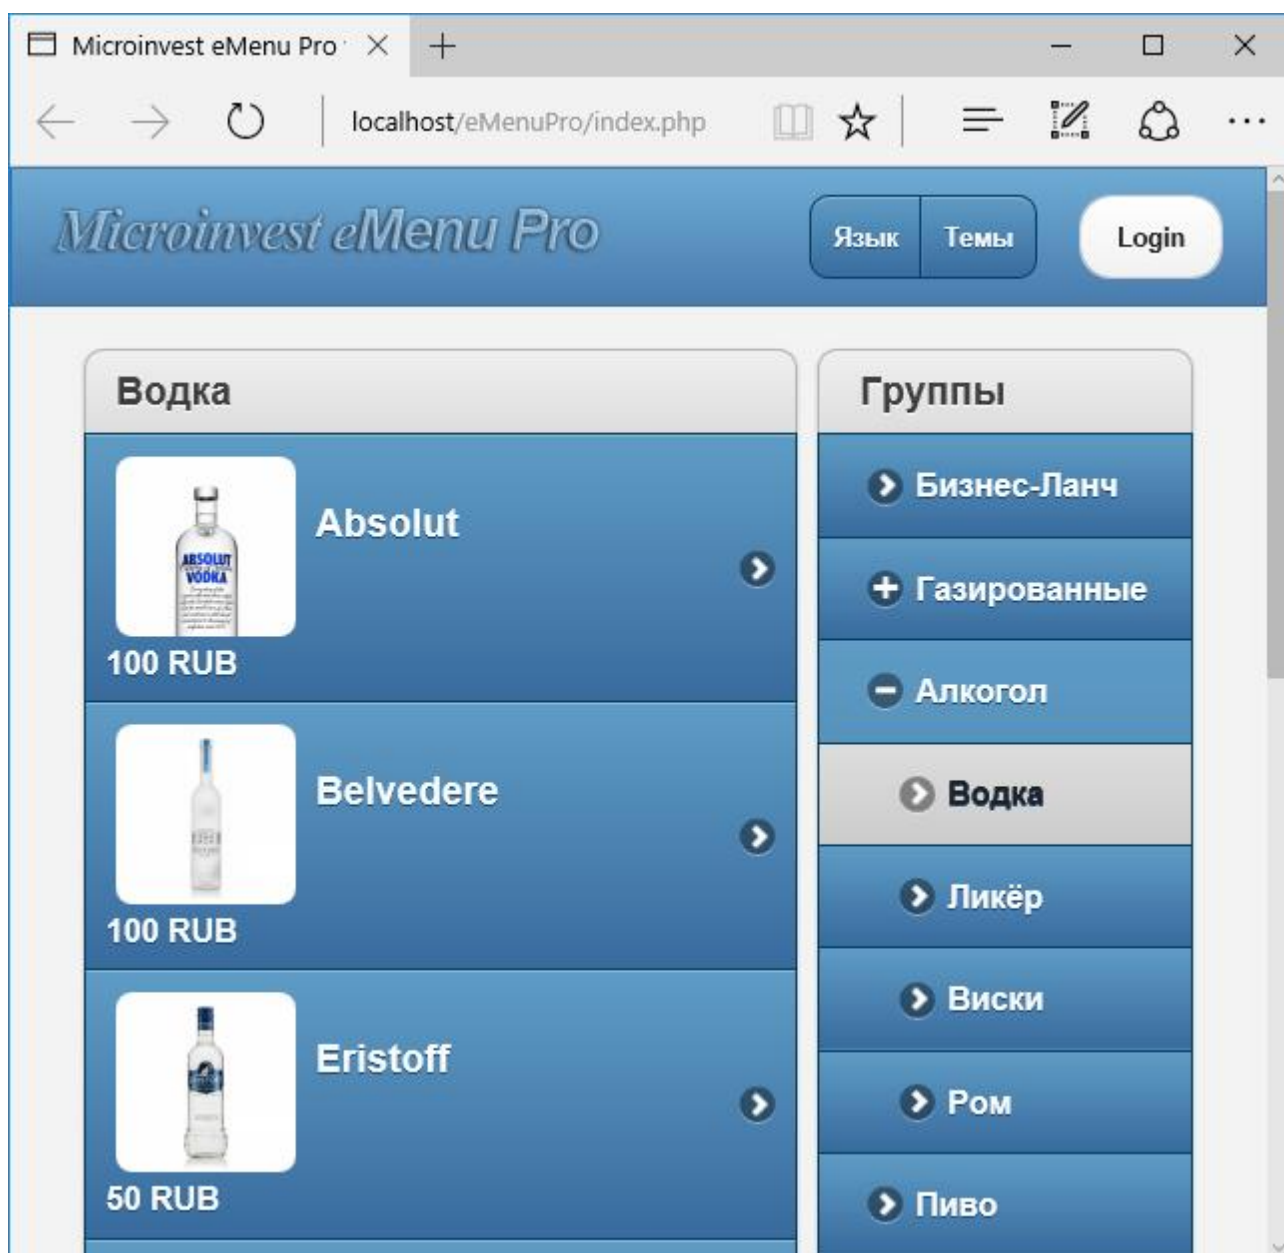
Microinvest eMenu Pro

localhost/eMenuPro/index.php

Microinvest eMenu Pro

Язык Темы

Login

Водка

ABSOLUT VODKA

Absolut

100 RUB

Belvedere

100 RUB

Eristoff

50 RUB

Группы

Бизнес-Ланч

Газированные

Алкогол

Водка

Ликёр

Виски

Ром

Пиво